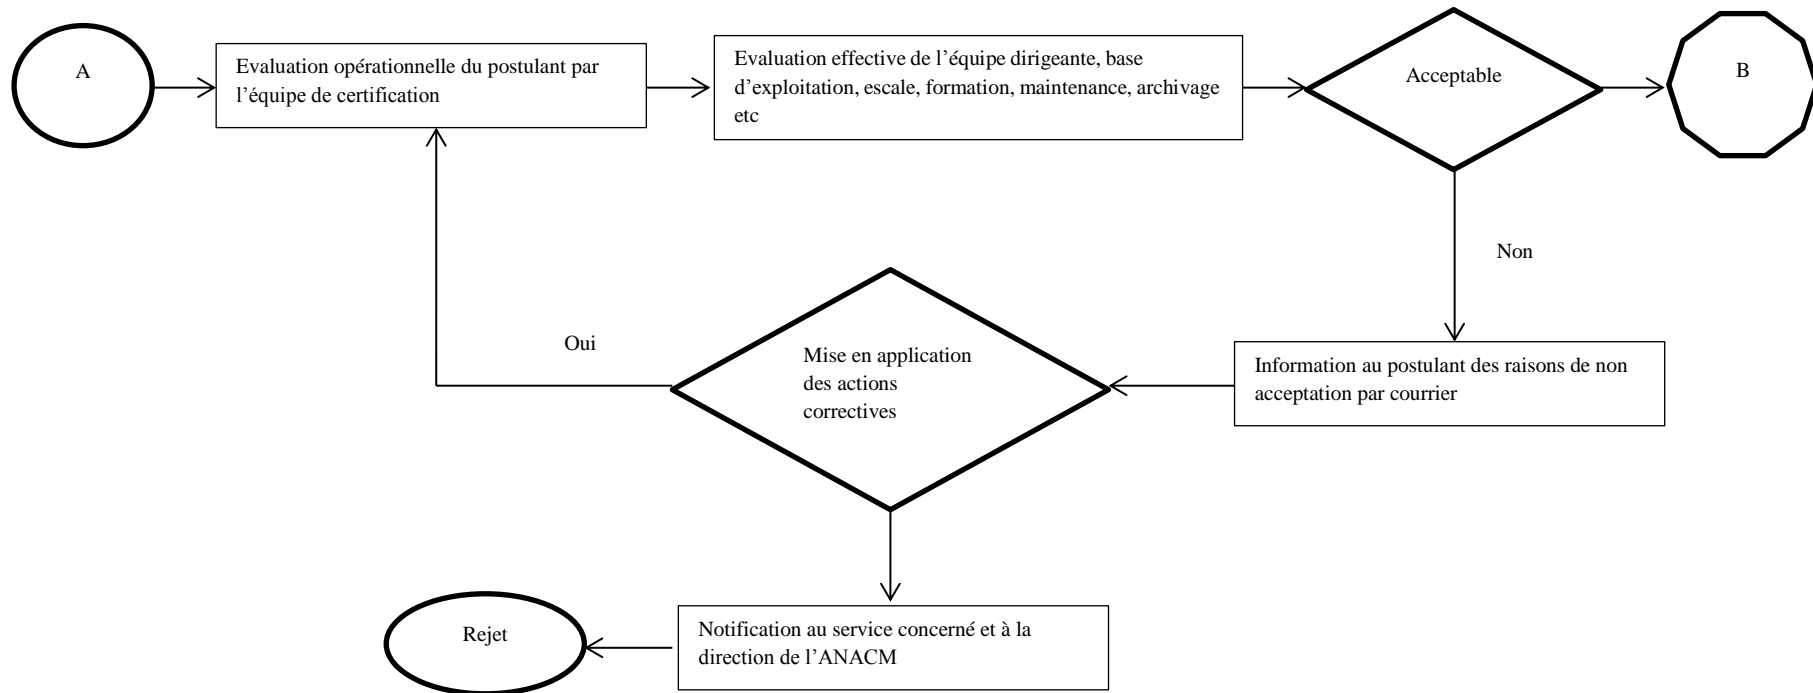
A

Evaluation opérationnelle du postulant par l'équipe de certification

Evaluation effective de l'équipe dirigeante, base d'exploitation, escale, formation, maintenance, archivage etc

Acceptable

B

Non

Information au postulant des raisons de non acceptation par courrier

Oui

Mise en application des actions correctives

Notification au service concerné et à la direction de l'ANACM

Rejet